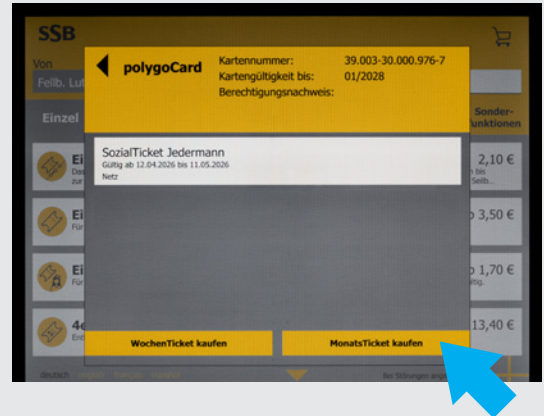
SSB

Von

Fellb. Lut

Einzel

Sonder-funktionen

polygoCard

Kartennummer: 39.003-30.000.976-7
Kartengültigkeit bis: 01/2028
Berechtigungsnachweis:

SozialTicket Jedermann
Gültig ab 12.04.2026 bis 11.05.2026
Netz

Ei
2,10 €

Ei
3,50 €

Ei
1,70 €

4e
13,40 €

WochenTicket kaufen

MonatsTicket kaufen

deutsch

Bei Störungen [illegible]